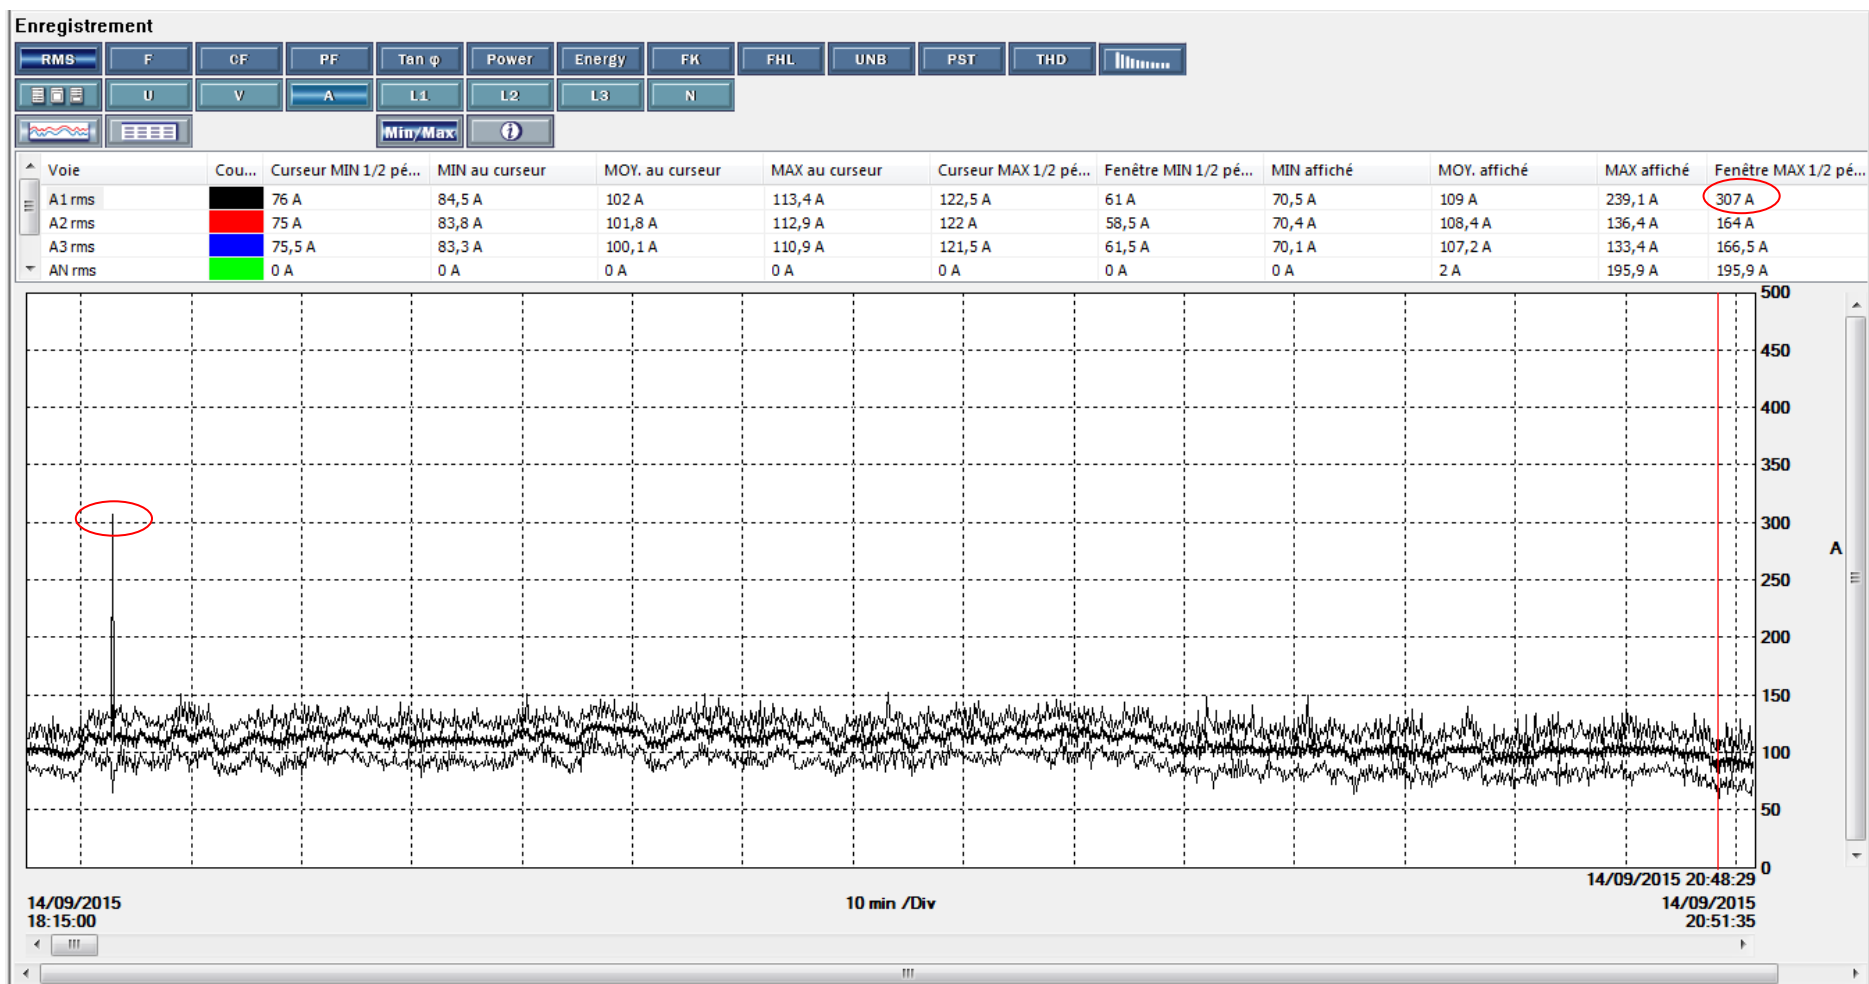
Enregistrement

RMS F CF PF Tan φ Power Energy FK FHL UNB PST THD

U V A L1 L2 L3 N

Min/Max

| Voie | Cou... | Curseur MIN 1/2 pé... | MIN au curseur | MOY. au curseur | MAX au curseur | Curseur MAX 1/2 pé... | Fenêtre MIN 1/2 pé... | MIN affiché | MOY. affiché | MAX affiché | Fenêtre MAX 1/2 pé... |
|---|---|---|---|---|---|---|---|---|---|---|---|
| A1 rms | | 76 A | 84,5 A | 102 A | 113,4 A | 122,5 A | 61 A | 70,5 A | 109 A | 239,1 A | 307 A |
| A2 rms | | 75 A | 83,8 A | 101,8 A | 112,9 A | 122 A | 58,5 A | 70,4 A | 108,4 A | 136,4 A | 164 A |
| A3 rms | | 75,5 A | 83,3 A | 100,1 A | 110,9 A | 121,5 A | 61,5 A | 70,1 A | 107,2 A | 133,4 A | 166,5 A |
| AN rms | | 0 A | 0 A | 0 A | 0 A | 0 A | 0 A | 0 A | 2 A | 195,9 A | 195,9 A |

500
450
400
350
300
250
200
150
100
50
0
A

14/09/2015 20:48:29

14/09/2015
18:15:00

10 min /Div

14/09/2015
20:51:35